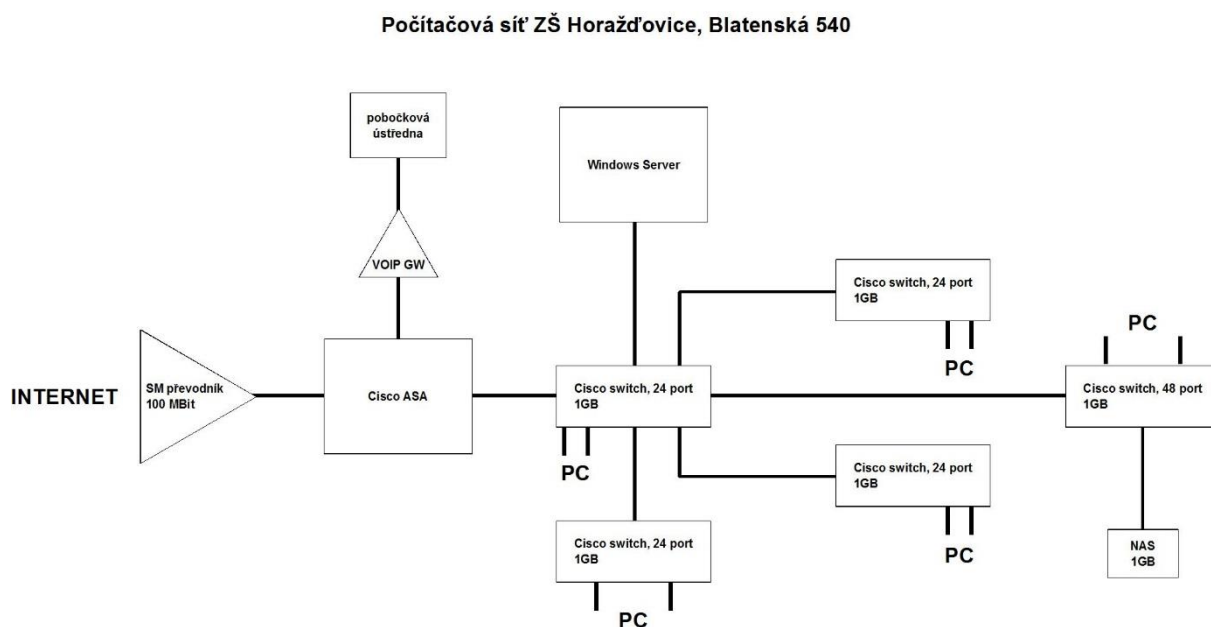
Počítačová síť ZŠ Horažďovice, Blatenská 540

pobočková ústředna

Windows Server

VOIP GW

Cisco switch, 24 port 1GB

PC

PC

INTERNET

SM převodník 100 MBit

Cisco ASA

Cisco switch, 24 port 1GB

Cisco switch, 48 port 1GB

PC

Cisco switch, 24 port 1GB

PC

Cisco switch, 24 port 1GB

PC

NAS 1GB

PC